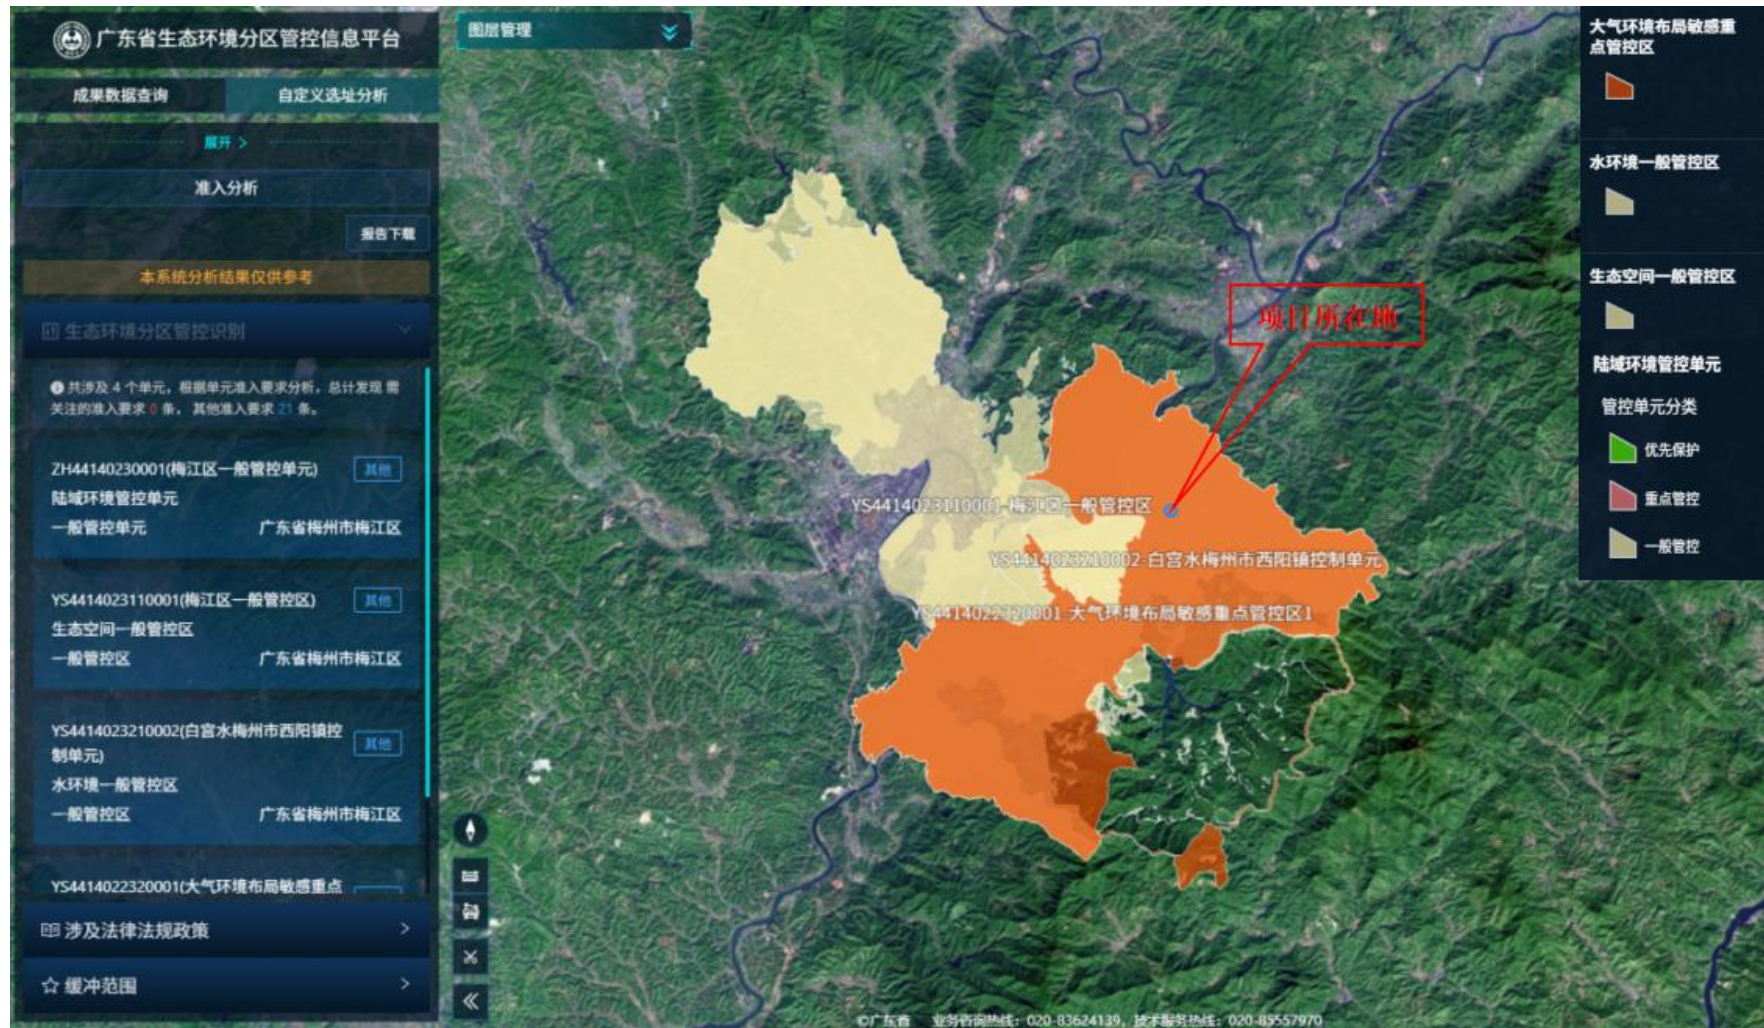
广东省生态环境分区管控信息平台

成果数据查询

自定义选址分析

展开 >

准入分析

报告下载

本系统分析结果仅供参考

生态环境分区管控识别

共涉及 4 个单元，根据单元准入要求分析，总计发现 需关注的准入要求 0 条，其他准入要求 21 条。

ZH44140230001(梅江区一般管控单元)
其他
陆域环境管控单元
一般管控单元
广东省梅州市梅江区

YS4414023110001(梅江区一般管控区)
其他
生态空间一般管控区
一般管控区
广东省梅州市梅江区

YS4414023210002(白宫水梅州市西阳镇控制单元)
其他
水环境一般管控区
一般管控区
广东省梅州市梅江区

YS4414022320001(大气环境布局敏感重点

涉及法律法规政策

缓冲范围

图层管理

项目所在地

YS4414023110001-梅江区一般管控区

YS4414023210002-白宫水梅州市西阳镇控制单元

YS4414022320001-大气环境布局敏感重点管控区1

大气环境布局敏感重点管控区

水环境一般管控区

生态空间一般管控区

陆域环境管控单元

管控单元分类

优先保护

重点管控

一般管控

©广东省 业务咨询热线：020-83624139，技术服务热线：020-85557970